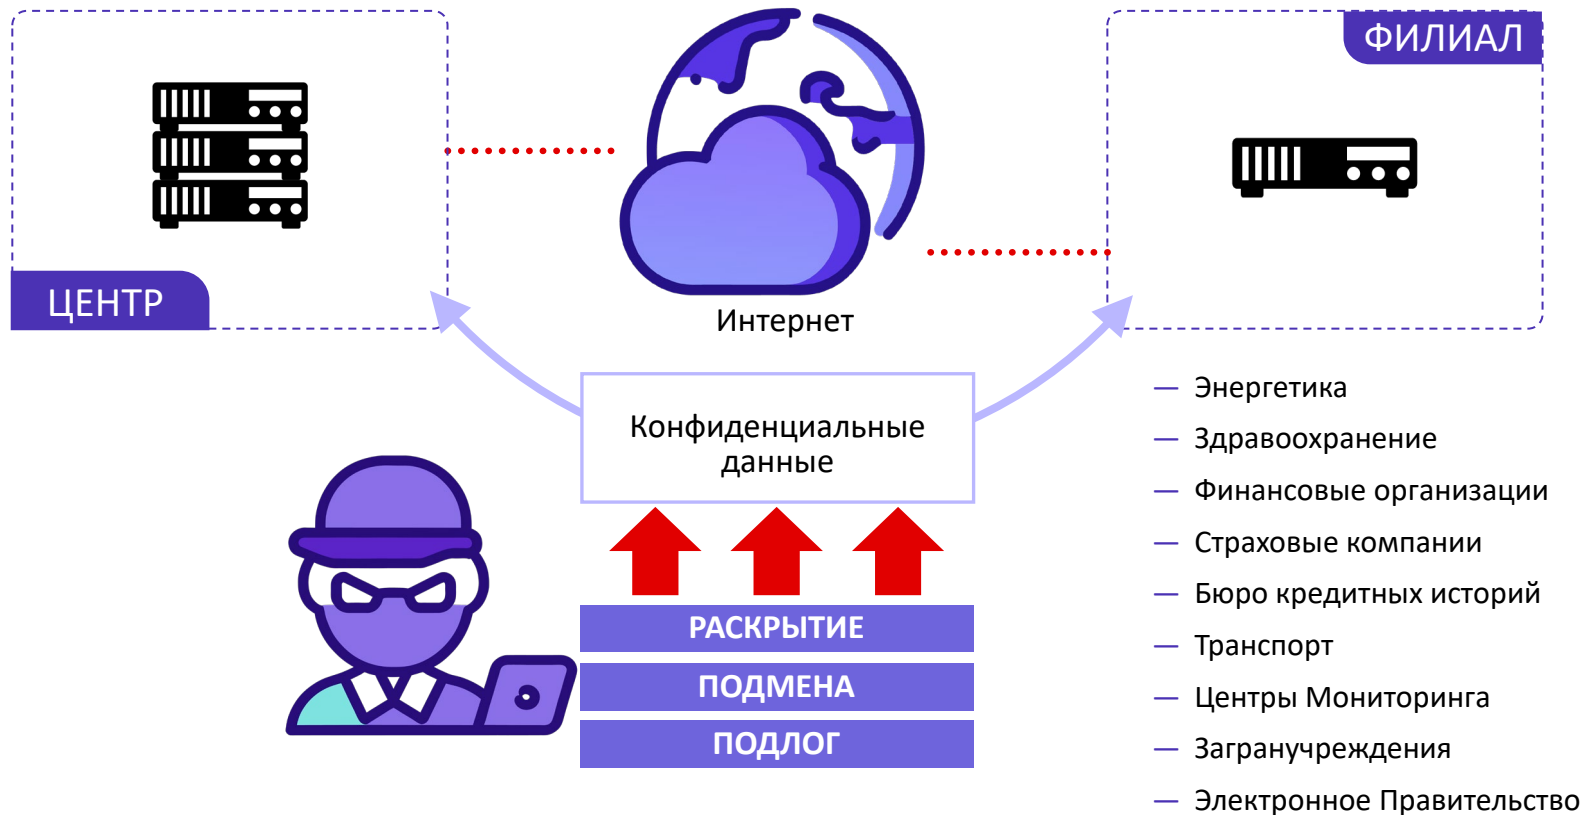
ЦЕНТР

Интернет

ФИЛИАЛ

Конфиденциальные данные

РАСКРЫТИЕ

ПОДМЕНА

ПОДЛОГ

— Энергетика
— Здравоохранение
— Финансовые организации
— Страховые компании
— Бюро кредитных историй
— Транспорт
— Центры Мониторинга
— Загранучреждения
— Электронное Правительство